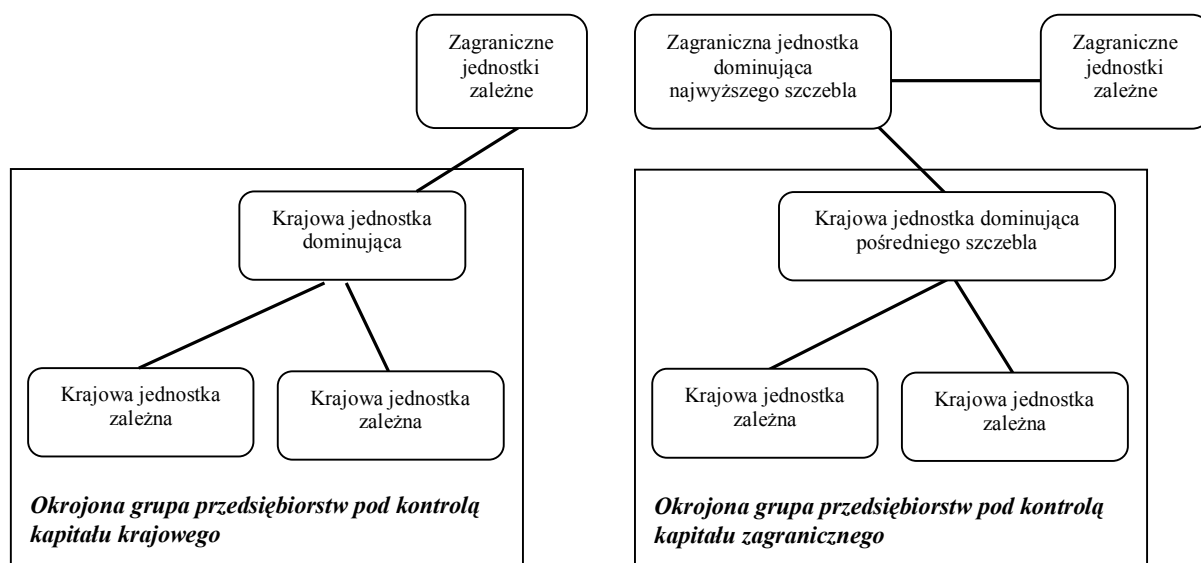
Zagraniczne jednostki zależne

Krajowa jednostka dominująca

Krajowa jednostka zależna

Krajowa jednostka zależna

***Okrojona grupa przedsiębiorstw pod kontrolą kapitału krajowego***

Zagraniczna jednostka dominująca najwyższego szczebla

Zagraniczne jednostki zależne

Krajowa jednostka dominująca pośredniego szczebla

Krajowa jednostka zależna

Krajowa jednostka zależna

***Okrojona grupa przedsiębiorstw pod kontrolą kapitału zagranicznego***